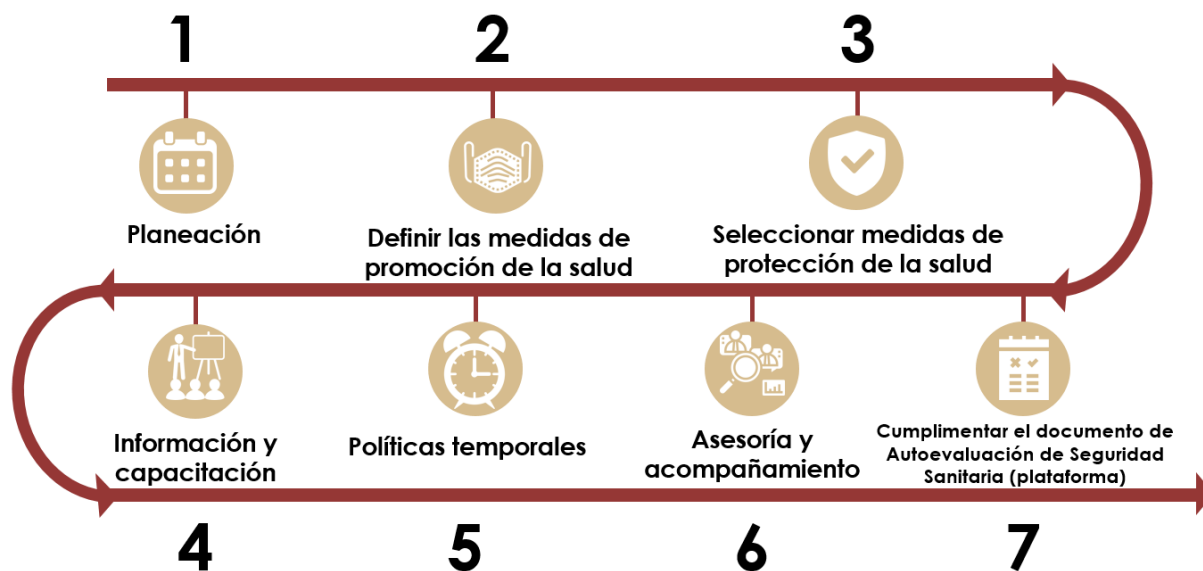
1

2

3

Planeación

Definir las medidas de promoción de la salud

Seleccionar medidas de protección de la salud

Información y capacitación

Políticas temporales

Asesoría y acompañamiento

Cumplimentar el documento de Autoevaluación de Seguridad Sanitaria (plataforma)

4

5

6

7